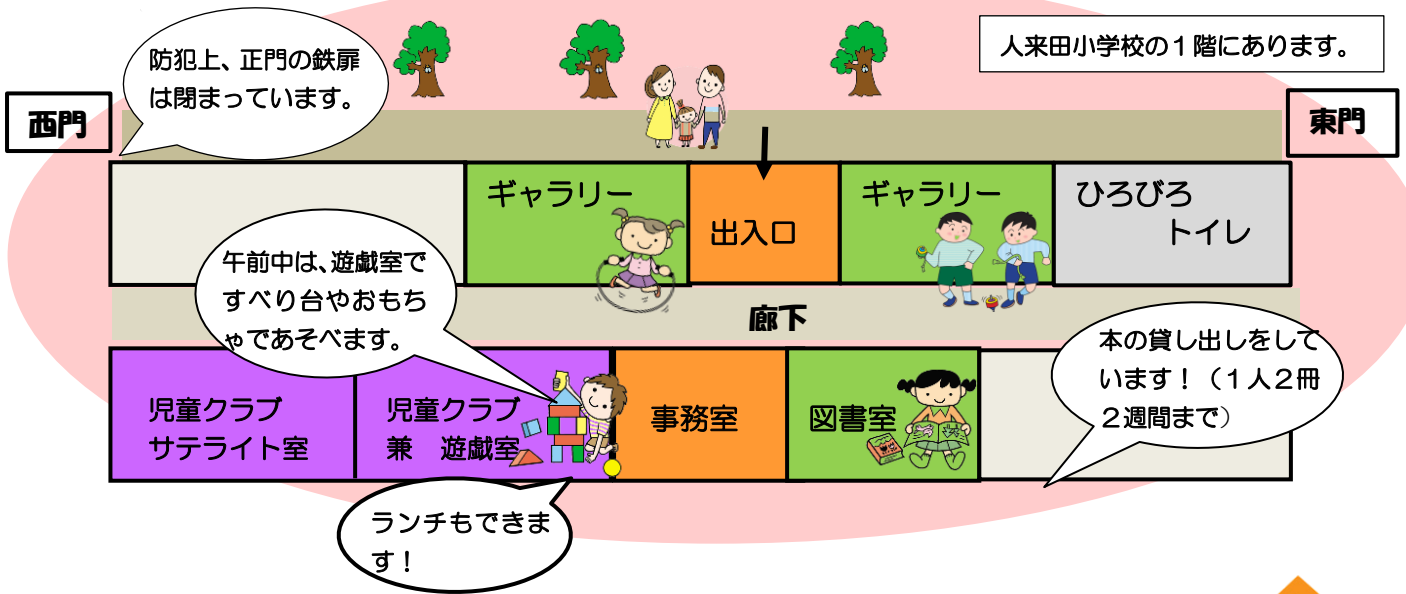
人来田小学校の１階にあります。

防犯上、正門の鉄扉は閉まっています。

西門

東門

ギャラリー

出入口

ギャラリー

ひろびろ
トイレ

午前中は、遊戯室ですべり台やおもちゃであそべます。

廊下

本の貸し出しをしています！（１人２冊２週間まで）

児童クラブ
サテライト室

児童クラブ
兼　遊戯室

事務室

図書室

ランチもできます！